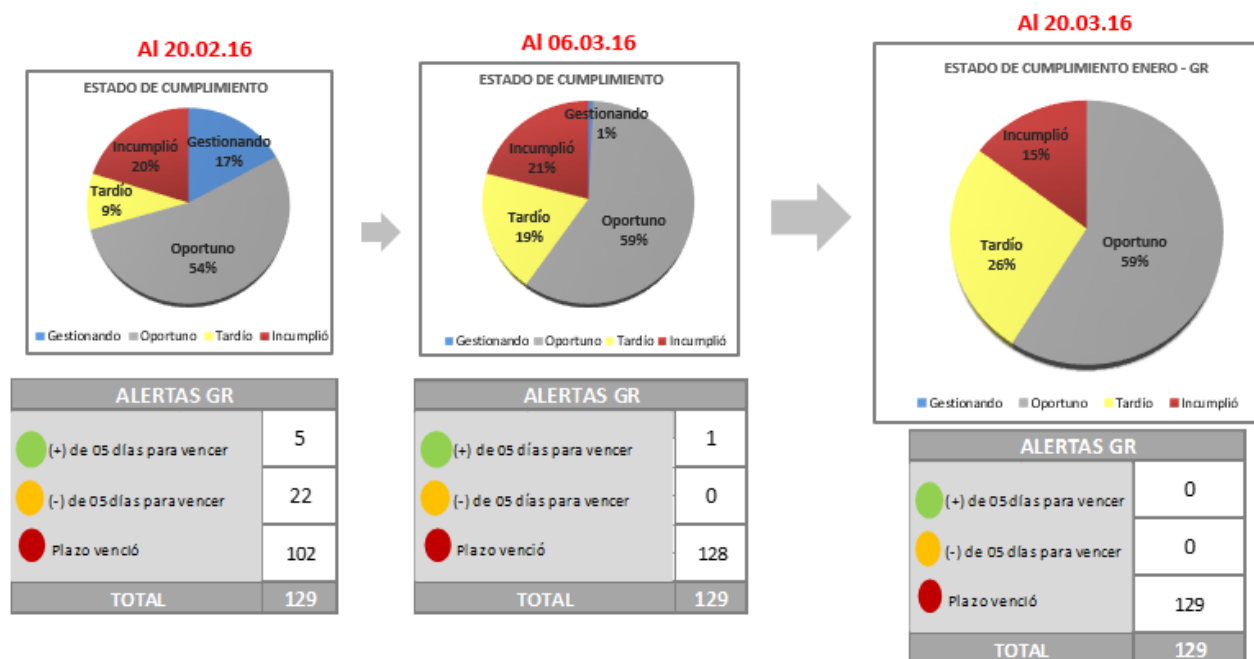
Al 20.02.16

ESTADO DE CUMPLIMIENTO

Gestionando 17%
Incumplió 20%
Tardío 9%
Oportuno 54%

Gestionando Oportuno Tardío Incumplió

| ALERTAS GR | |
|---|---|
| (+) de 05 días para vencer | 5 |
| (-) de 05 días para vencer | 22 |
| Plazo venció | 102 |
| TOTAL | 129 |

Al 06.03.16

ESTADO DE CUMPLIMIENTO

Gestionando 1%
Incumplió 21%
Tardío 19%
Oportuno 59%

Gestionando Oportuno Tardío Incumplió

| ALERTAS GR | |
|---|---|
| (+) de 05 días para vencer | 1 |
| (-) de 05 días para vencer | 0 |
| Plazo venció | 128 |
| TOTAL | 129 |

Al 20.03.16

ESTADO DE CUMPLIMIENTO ENERO - GR

Incumplió 15%
Tardío 26%
Oportuno 59%

Gestionando Oportuno Tardío Incumplió

| ALERTAS GR | |
|---|---|
| (+) de 05 días para vencer | 0 |
| (-) de 05 días para vencer | 0 |
| Plazo venció | 129 |
| TOTAL | 129 |